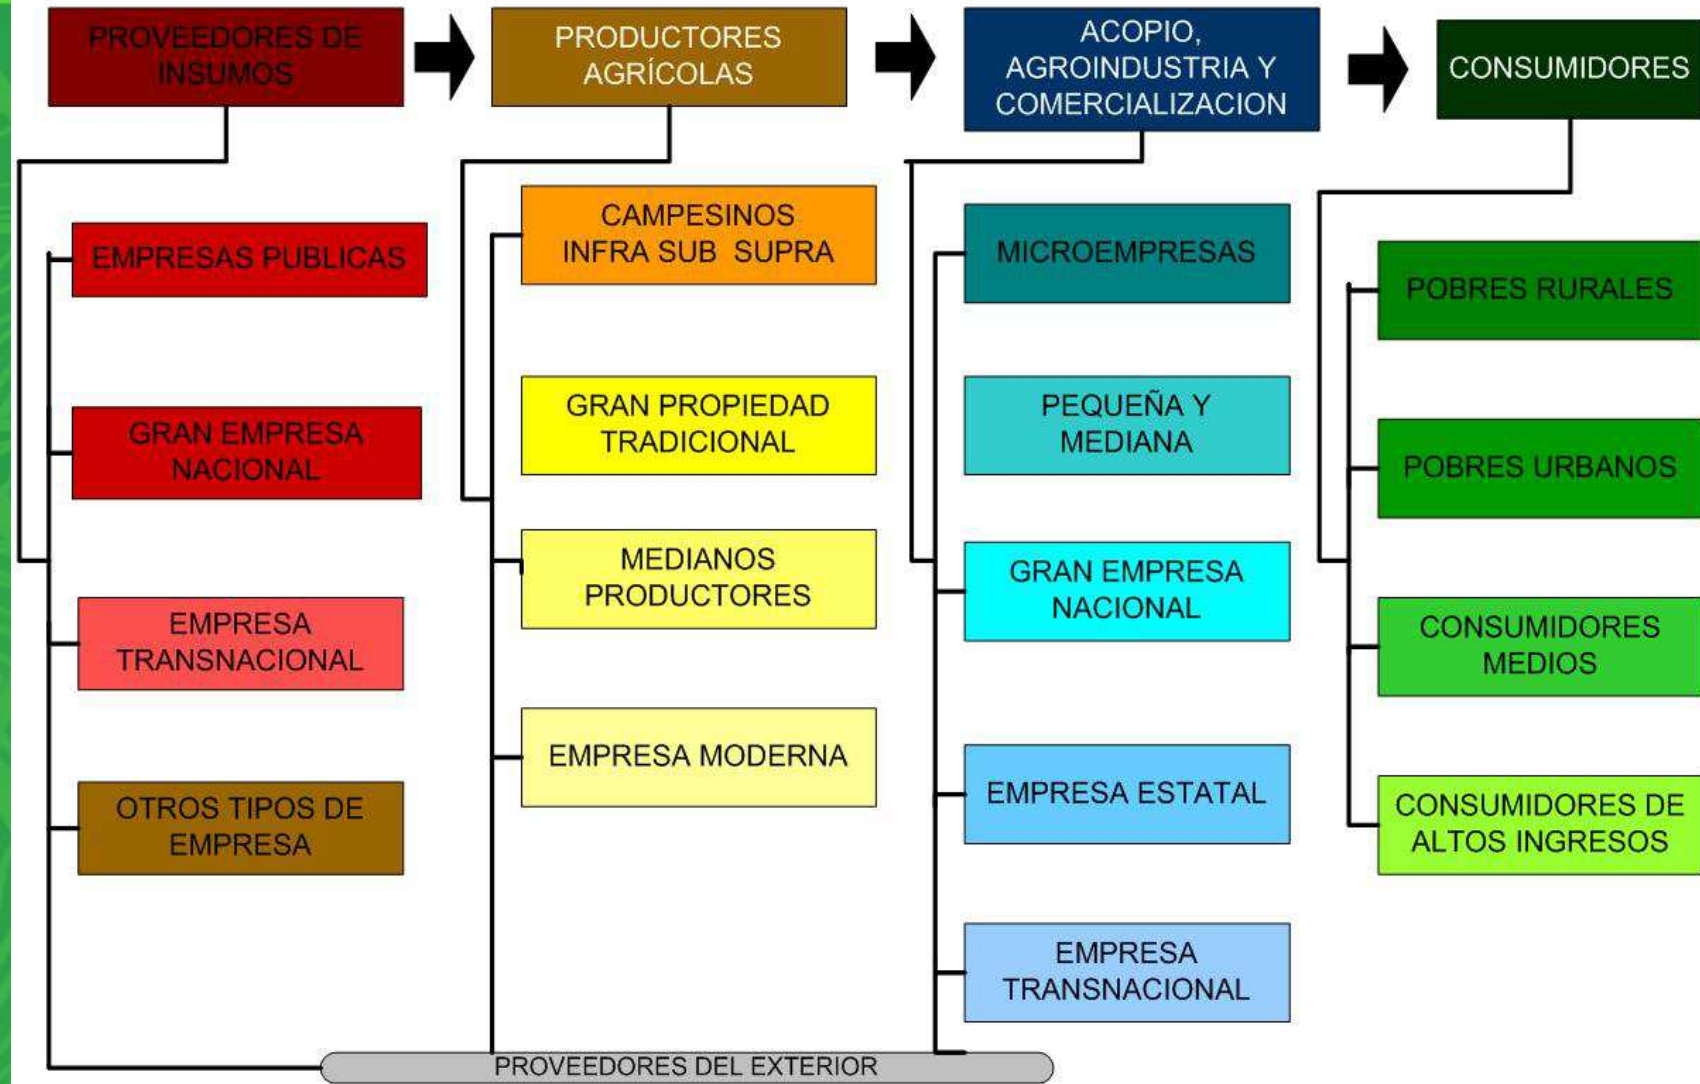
PROVEEDORES DE INSUMOS

PRODUCTORES AGRÍCOLAS

ACOPIO, AGROINDUSTRIA Y COMERCIALIZACION

CONSUMIDORES

EMPRESAS PUBLICAS

GRAN EMPRESA NACIONAL

EMPRESA TRANSNACIONAL

OTROS TIPOS DE EMPRESA

CAMPESINOS INFRA SUB SUPRA

GRAN PROPIEDAD TRADICIONAL

MEDIANOS PRODUCTORES

EMPRESA MODERNA

MICROEMPRESAS

PEQUEÑA Y MEDIANA

GRAN EMPRESA NACIONAL

EMPRESA ESTATAL

EMPRESA TRANSNACIONAL

POBRES RURALES

POBRES URBANOS

CONSUMIDORES MEDIOS

CONSUMIDORES DE ALTOS INGRESOS

PROVEEDORES DEL EXTERIOR